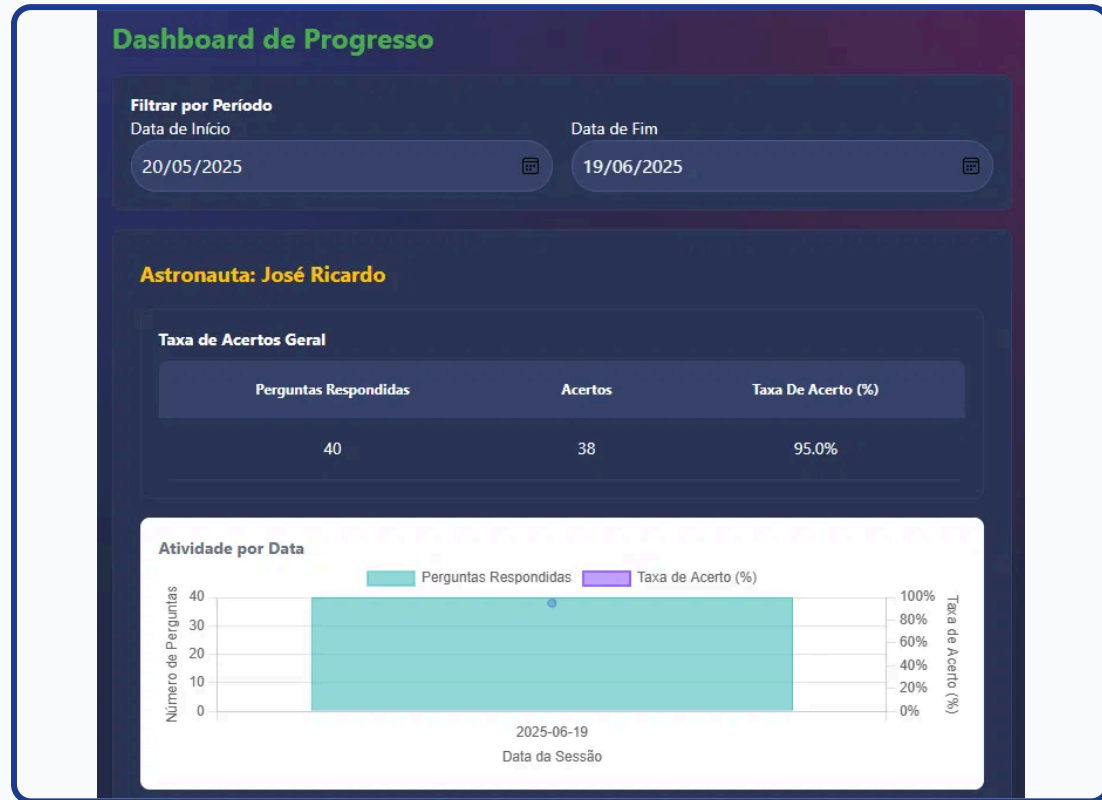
Dashboard de Progresso

Filtrar por Período

Data de Início
20/05/2025

Data de Fim
19/06/2025

Astronauta: José Ricardo

Taxa de Acertos Geral

| Perguntas Respondidas | Acertos | Taxa De Acerto (%) |
|---|---|---|
| 40 | 38 | 95.0% |

Atividade por Data

Perguntas Respondidas
Taxa de Acerto (%)

Número de Perguntas
40
30
20
10
0

100%
80%
60%
40%
20%
0%
Taxa de Acerto (%)

2025-06-19
Data da Sessão